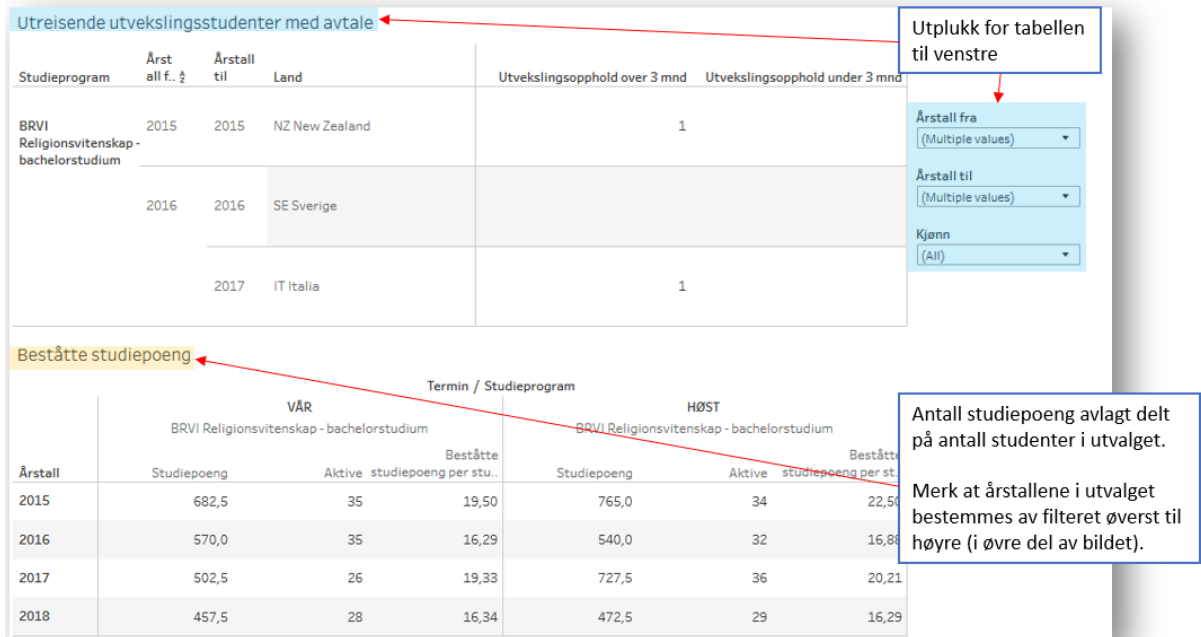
Utreisende utvekslingsstudenter med avtale

Utplukk for tabellen til venstre

| Studieprogram | Årst all f.. | Årstall til | Land | Utvekslingsopphold over 3 mnd | Utvekslingsopphold under 3 mnd |
|---|---|---|---|---|---|
| BRVI Religionsvitenskap - bachelorstudium | 2015 | 2015 | NZ New Zealand | 1 | |
| | 2016 | 2016 | SE Sverige | | |
| | | 2017 | IT Italia | 1 | |

Årstall fra
(Multiple values)

Årstall til
(Multiple values)

Kjønn
(All)

Beståtte studiepoeng

Termin / Studieprogram

| Årstall | VÅR BRVI Religionsvitenskap - bachelorstudium Studiepoeng | Aktive | Beståtte studiepoeng per stu.. | HØST BRVI Religionsvitenskap - bachelorstudium Studiepoeng | Aktive | Beståtte studiepoeng per st.. |
|---|---|---|---|---|---|---|
| 2015 | 682,5 | 35 | 19,50 | 765,0 | 34 | 22,50 |
| 2016 | 570,0 | 35 | 16,29 | 540,0 | 32 | 16,88 |
| 2017 | 502,5 | 26 | 19,33 | 727,5 | 36 | 20,21 |
| 2018 | 457,5 | 28 | 16,34 | 472,5 | 29 | 16,29 |

Antall studiepoeng avlagt delt på antall studenter i utvalget.

Merk at årstallene i utvalget bestemmes av filteret øverst til høyre (i øvre del av bildet).